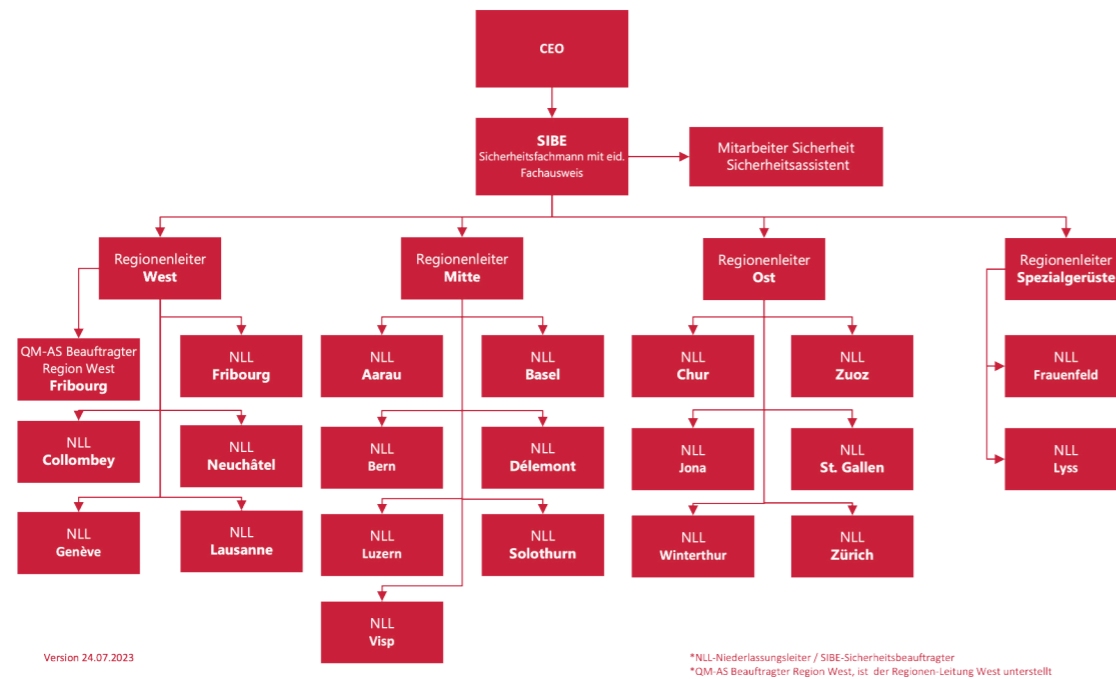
CEO

SIBE
Sicherheitsfachmann mit eid. Fachausweis

Mitarbeiter Sicherheit
Sicherheitsassistent

Regionenleiter
West

Regionenleiter
Mitte

Regionenleiter
Ost

Regionenleiter
Spezialgerüste

QM-AS Beauftragter Region West
Fribourg

NLL
Fribourg

NLL
Collombey

NLL
Neuchâtel

NLL
Genève

NLL
Lausanne

NLL
Aarau

NLL
Basel

NLL
Bern

NLL
Délemont

NLL
Luzern

NLL
Solothurn

NLL
Visp

NLL
Chur

NLL
Zuoz

NLL
Jona

NLL
St. Gallen

NLL
Winterthur

NLL
Zürich

NLL
Frauenfeld

NLL
Lyss

Version 24.07.2023

*NLL-Niederlassungsleiter / SIBE-Sicherheitsbeauftragter
*QM-AS Beauftragter Region West, ist der Regionen-Leitung West unterstellt